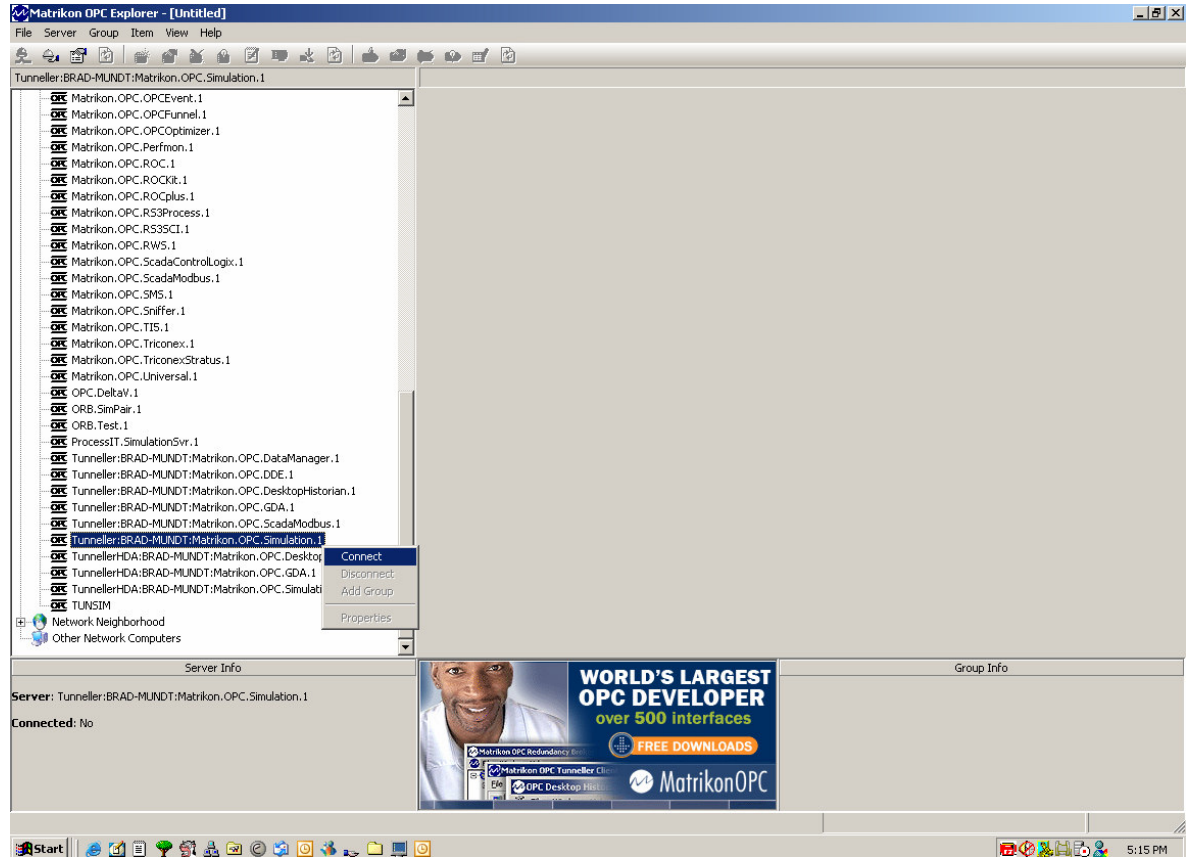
Matrikon OPC Explorer - [Untitled]

File Server Group Item View Help

Tunneller:BRAD-MUNDT:Matrikon.OPC.Simulation.1

OPC Matrikon.OPC.OPCEvent.1
OPC Matrikon.OPC.OPCFunnel.1
OPC Matrikon.OPC.OPCOptimizer.1
OPC Matrikon.OPC.Perfmon.1
OPC Matrikon.OPC.ROC.1
OPC Matrikon.OPC.ROCKit.1
OPC Matrikon.OPC.ROCplus.1
OPC Matrikon.OPC.RS3Process.1
OPC Matrikon.OPC.RS3SCI.1
OPC Matrikon.OPC.RWS.1
OPC Matrikon.OPC.ScadaControlLogix.1
OPC Matrikon.OPC.ScadaModbus.1
OPC Matrikon.OPC.SMS.1
OPC Matrikon.OPC.Sniffer.1
OPC Matrikon.OPC.TI5.1
OPC Matrikon.OPC.Triconex.1
OPC Matrikon.OPC.TriconexStratus.1
OPC Matrikon.OPC.Universal.1
OPC OPC.DeltaV.1
OPC ORB.SimPair.1
OPC ORB.Test.1
OPC ProcessIT.SimulationSvr.1
OPC Tunneller:BRAD-MUNDT:Matrikon.OPC.DataManager.1
OPC Tunneller:BRAD-MUNDT:Matrikon.OPC.DDE.1
OPC Tunneller:BRAD-MUNDT:Matrikon.OPC.DesktopHistorian.1
OPC Tunneller:BRAD-MUNDT:Matrikon.OPC.GDA.1
OPC Tunneller:BRAD-MUNDT:Matrikon.OPC.ScadaModbus.1
OPC Tunneller:BRAD-MUNDT:Matrikon.OPC.Simulation.1
OPC TunnellerHDA:BRAD-MUNDT:Matrikon.OPC.Desktop
OPC TunnellerHDA:BRAD-MUNDT:Matrikon.OPC.GDA.1
OPC TunnellerHDA:BRAD-MUNDT:Matrikon.OPC.Simulati
OPC TUNSIM
Network Neighborhood
Other Network Computers

Connect
Disconnect
Add Group
Properties

Server Info

Server: Tunneller:BRAD-MUNDT:Matrikon.OPC.Simulation.1

Connected: No

WORLD'S LARGEST OPC DEVELOPER over 500 interfaces
FREE DOWNLOADS
Matrikon OPC Redundancy Bro
Matrikon OPC Tunneller Cli
File
OPC Desktop Histo
MatrikonOPC

Group Info

Start

5:15 PM